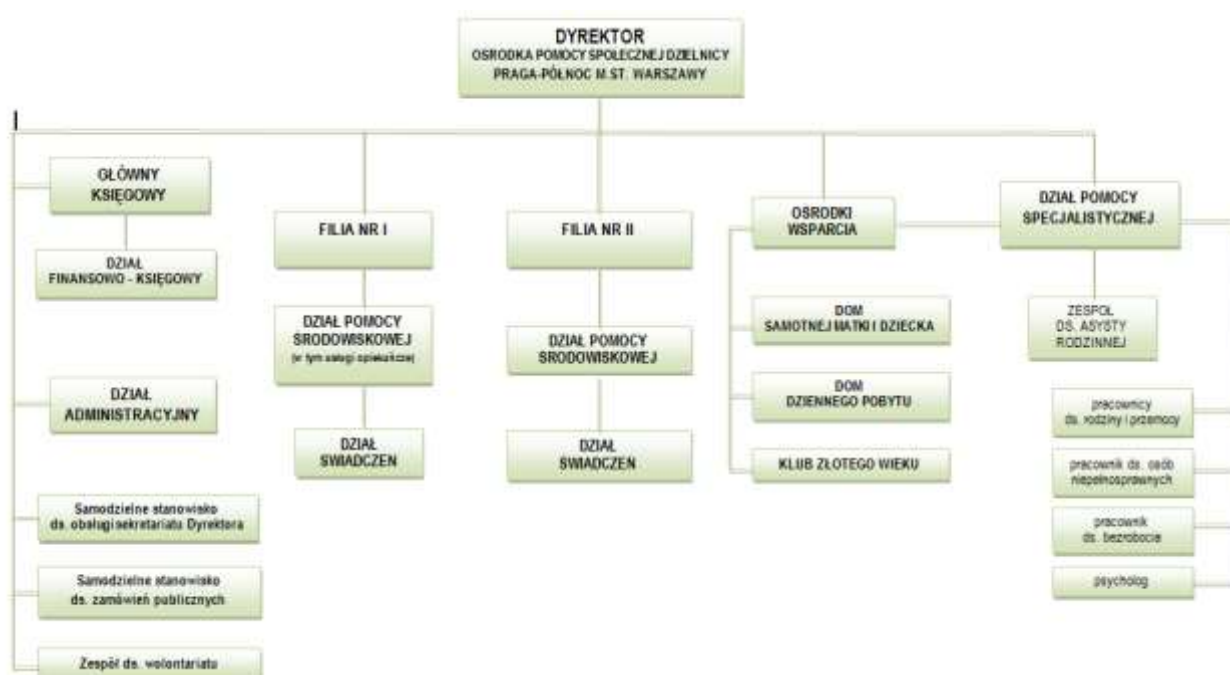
DYREKTOR
OSRODKA POMOCY SPOŁECZNEJ DZIELNICY PRAGA-PÓŁNOC M.ST. WARSZAWY

GŁÓWNY KSIĘGOWY

DZIAŁ FINANSOWO - KSIĘGOWY

DZIAŁ ADMINISTRACYJNY

Samodzielne stanowisko ds. obsługi sekretariatu Dyrektora

Samodzielne stanowisko ds. zamówień publicznych

Zespół ds. wolontariatu

FILIA NR I

DZIAŁ POMOCY SRODOWISKOWEJ
(w tym usługi opiekuńcze)

DZIAŁ SWIADCZEN

FILIA NR II

DZIAŁ POMOCY SRODOWISKOWEJ

DZIAŁ SWIADCZEN

OSRODKI WSPARCIA

DOM SAMOTNEJ MATKI I DZIECKA

DOM DZIENNEGO POBYTU

KLUB ZŁOTEGO WIEKU

DZIAŁ POMOCY SPECJALISTYCZNEJ

ZESPÓŁ DS. ASYSTY RODZINNEJ

pracownicy ds. rodziny i przemocy

pracownik ds. osób niepełnosprawnych

pracownik ds. bezrobocia

psycholog